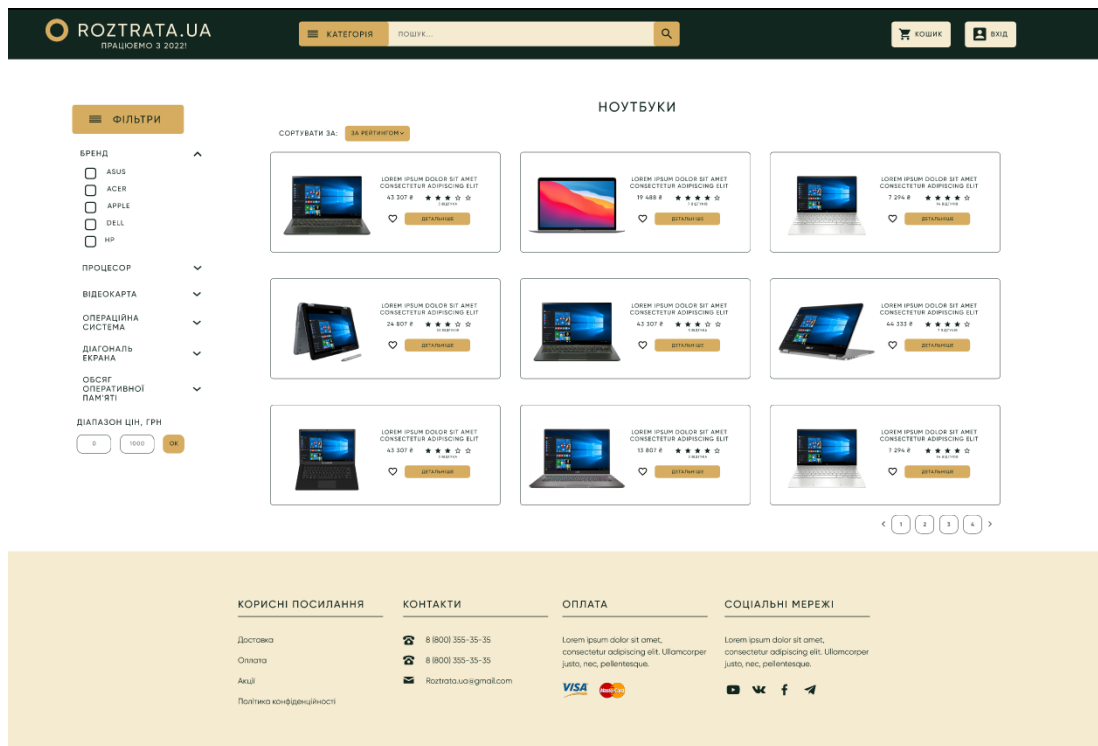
ROZTRATA.UA
ПРАЦЮЄМО З 2022!

КАТЕГОРІЯ ПОШУК...

КОШИК ВХІД

ФІЛЬТРИ

БРЕНД
ASUS
ACER
APPLE
DELL
HP

ПРОЦЕСОР
ВІДЕОКАРТА
ОПЕРАЦІЙНА СИСТЕМА
ДІАГОНАЛЬ ЕКРАНА
ОБСЯГ ОПЕРАТИВНОЇ ПАМ'ЯТІ

ДІАПАЗОН ЦІН, ГРН
0 1000 OK

НОУТБУКИ

СОРТУВАТИ ЗА: ЗА РЕЙТИНГОМ

LOREM IPSUM DOLOR SIT AMET CONSECTETUR ADIPISCING ELIT
43 307 ₴
ДЕТАЛЬНІШЕ

LOREM IPSUM DOLOR SIT AMET CONSECTETUR ADIPISCING ELIT
19 488 ₴
ДЕТАЛЬНІШЕ

LOREM IPSUM DOLOR SIT AMET CONSECTETUR ADIPISCING ELIT
7 294 ₴
ДЕТАЛЬНІШЕ

LOREM IPSUM DOLOR SIT AMET CONSECTETUR ADIPISCING ELIT
24 807 ₴
ДЕТАЛЬНІШЕ

LOREM IPSUM DOLOR SIT AMET CONSECTETUR ADIPISCING ELIT
43 307 ₴
ДЕТАЛЬНІШЕ

LOREM IPSUM DOLOR SIT AMET CONSECTETUR ADIPISCING ELIT
64 333 ₴
ДЕТАЛЬНІШЕ

LOREM IPSUM DOLOR SIT AMET CONSECTETUR ADIPISCING ELIT
43 307 ₴
ДЕТАЛЬНІШЕ

LOREM IPSUM DOLOR SIT AMET CONSECTETUR ADIPISCING ELIT
13 807 ₴
ДЕТАЛЬНІШЕ

LOREM IPSUM DOLOR SIT AMET CONSECTETUR ADIPISCING ELIT
7 294 ₴
ДЕТАЛЬНІШЕ

1 2 3 4

КОРИСНІ ПОСИЛАННЯ
Доставка
Оплата
Акції
Політика конфіденційності

КОНТАКТИ
8 (800) 355-35-35
8 (800) 355-35-35
Roztrata.ua@gmail.com

ОПЛАТА
Lorem ipsum dolor sit amet, consectetur adipiscing elit. Ullamcorper justo, nec, pellentesque.
VISA MasterCard

СОЦІАЛЬНІ МЕРЕЖІ
Lorem ipsum dolor sit amet, consectetur adipiscing elit. Ullamcorper justo, nec, pellentesque.